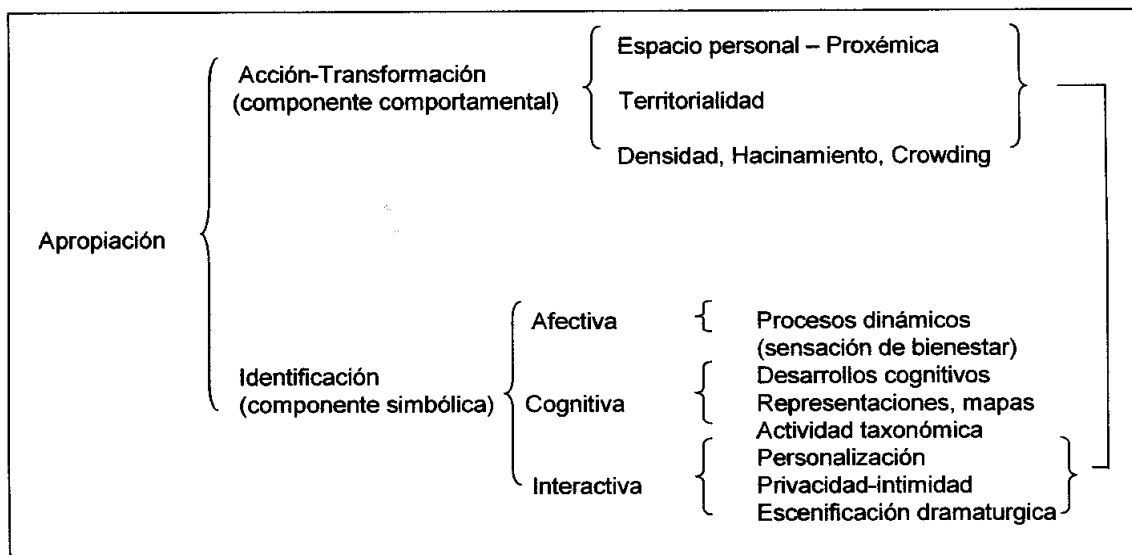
Apropiación

Acción-Transformación (componente comportamental)

Espacio personal – Proxémica

Territorialidad

Densidad, Hacinamiento, Crowding

Identificación (componente simbólica)

Afectiva

Procesos dinámicos (sensación de bienestar)

Cognitiva

Desarrollos cognitivos

Representaciones, mapas

Actividad taxonómica

Interactiva

Personalización

Privacidad-intimidad

Escenificación dramaturgica